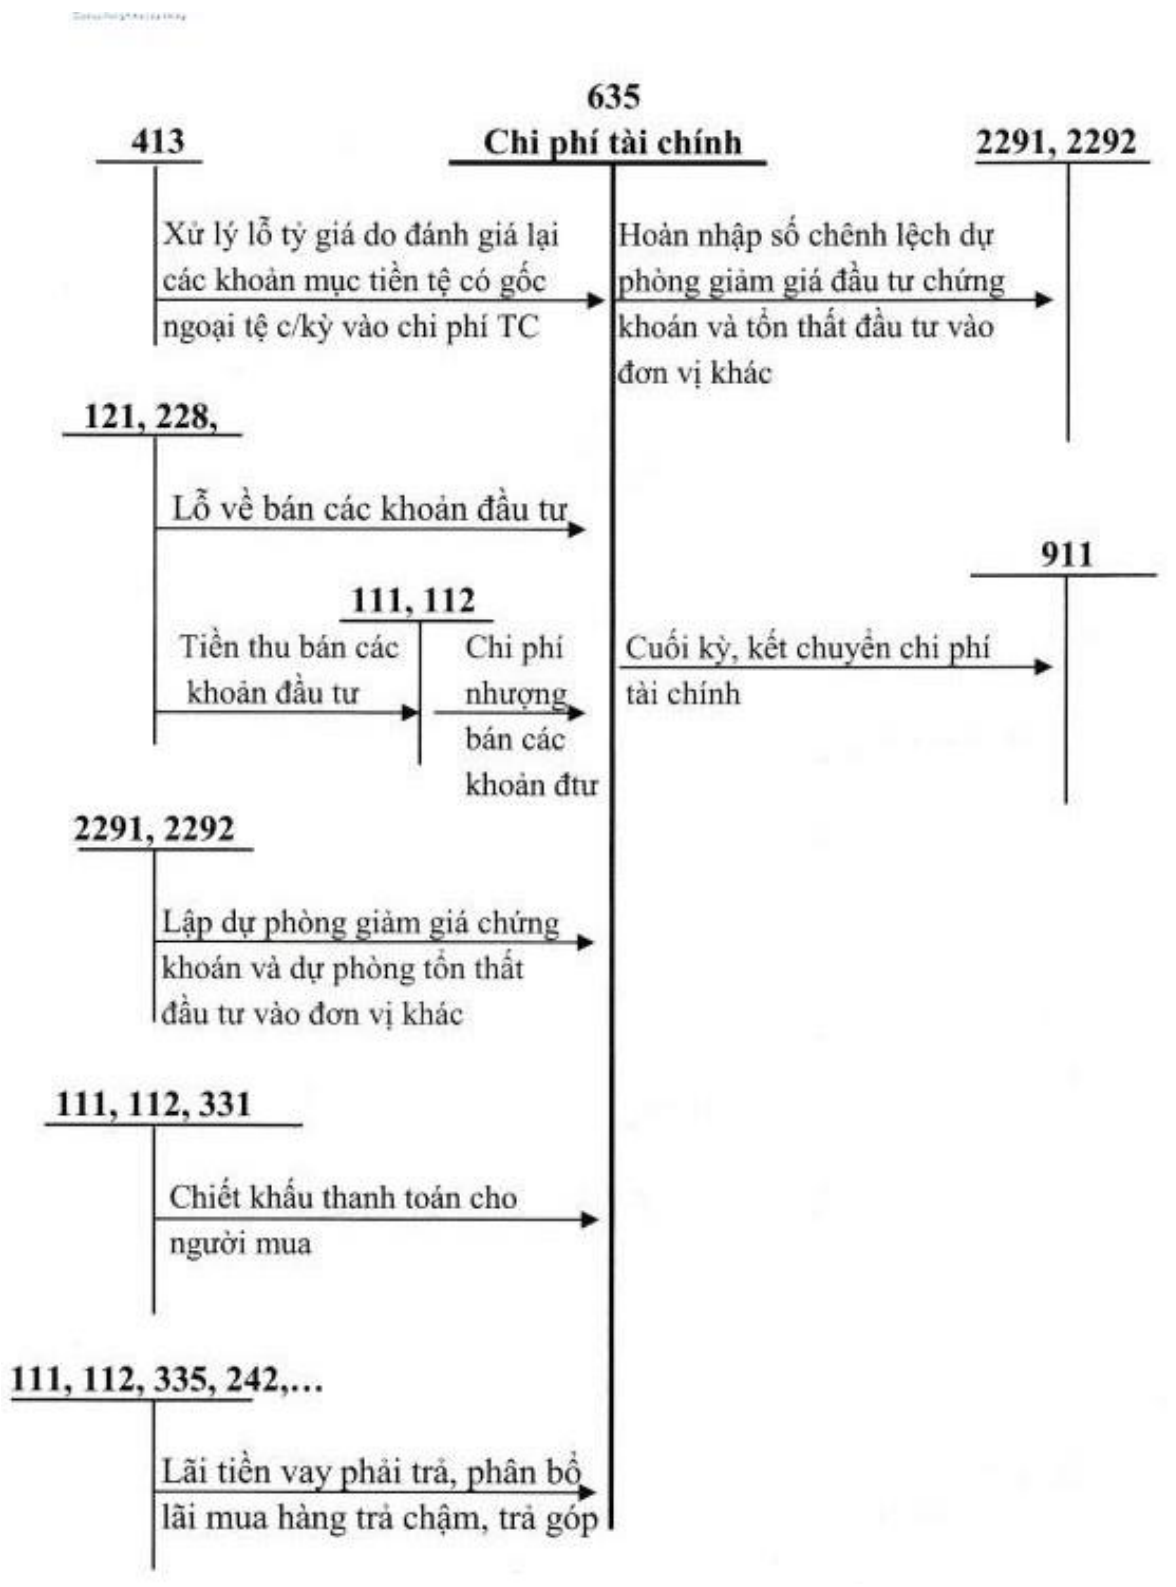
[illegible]

635
Chi phí tài chính

413

2291, 2292

Xử lý lỗ tỷ giá do đánh giá lại các khoản mục tiền tệ có gốc ngoại tệ c/kỳ vào chi phí TC

Hoàn nhập số chênh lệch dự phòng giảm giá đầu tư chứng khoán và tổn thất đầu tư vào đơn vị khác

121, 228,

Lỗ về bán các khoản đầu tư

911

111, 112

Tiền thu bán các khoản đầu tư

Chi phí nhượng bán các khoản đtư

Cuối kỳ, kết chuyển chi phí tài chính

2291, 2292

Lập dự phòng giảm giá chứng khoán và dự phòng tổn thất đầu tư vào đơn vị khác

111, 112, 331

Chiết khấu thanh toán cho người mua

111, 112, 335, 242,…

Lãi tiền vay phải trả, phân bổ lãi mua hàng trả chậm, trả góp